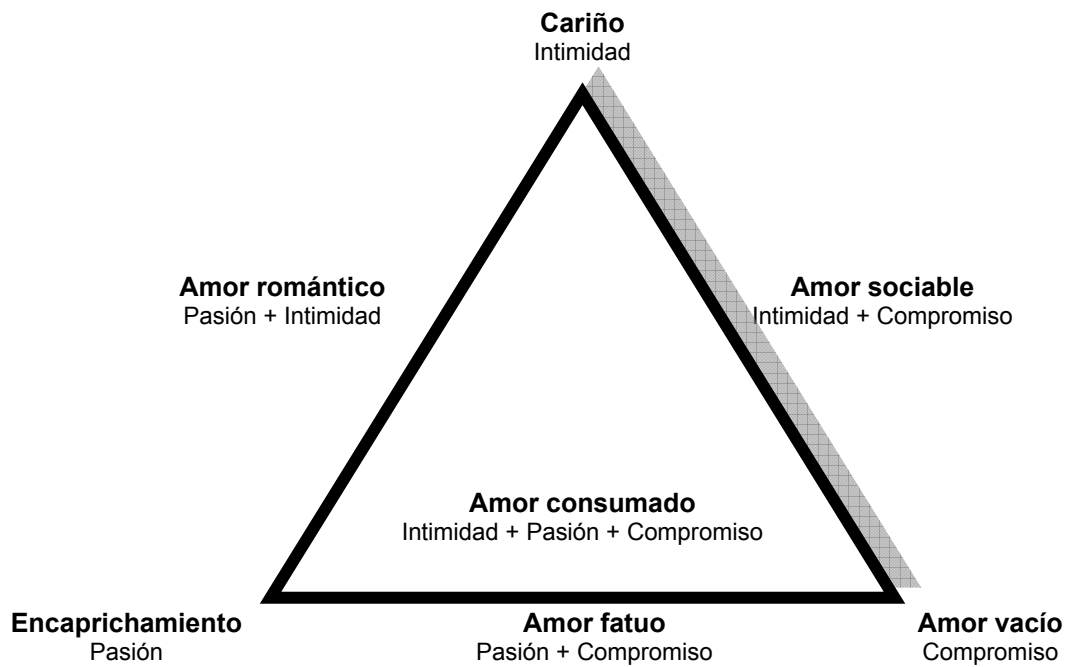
**Cariño**
Intimidad

**Amor romántico**
Pasión + Intimidad

**Amor sociable**
Intimidad + Compromiso

**Amor consumado**
Intimidad + Pasión + Compromiso

**Encaprichamiento**
Pasión

**Amor fatuo**
Pasión + Compromiso

**Amor vacío**
Compromiso